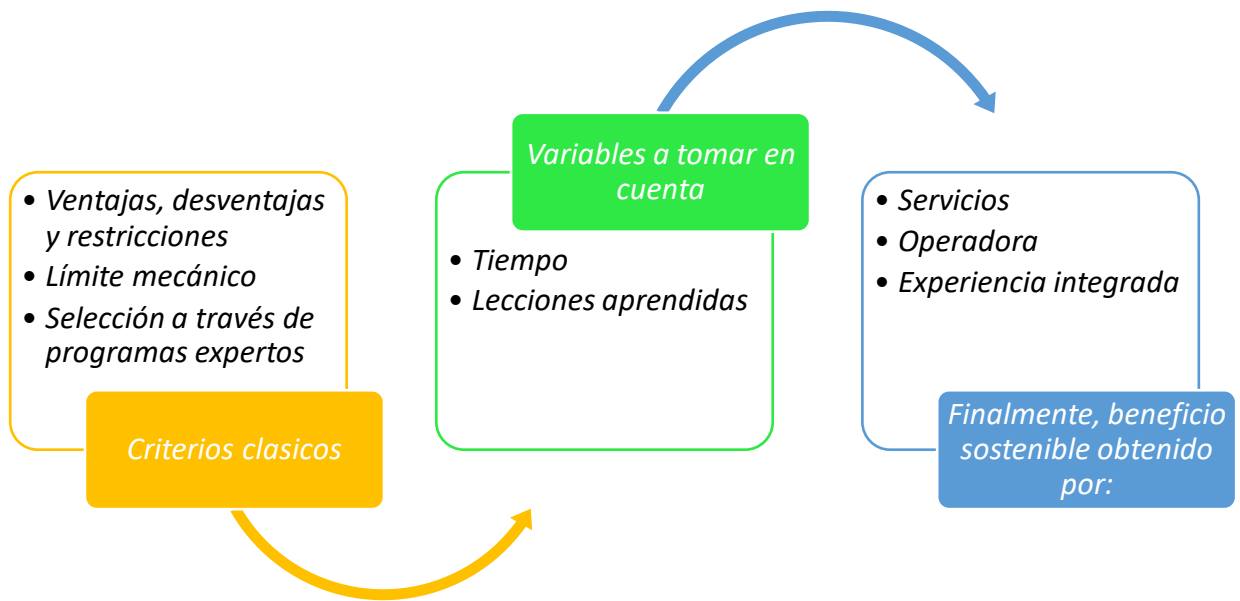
- Ventajas, desventajas y restricciones
- Límite mecánico
- Selección a través de programas expertos

Criterios clasicos

Variables a tomar en cuenta

- Tiempo
- Lecciones aprendidas

- Servicios
- Operadora
- Experiencia integrada

Finalmente, beneficio sostenible obtenido por: